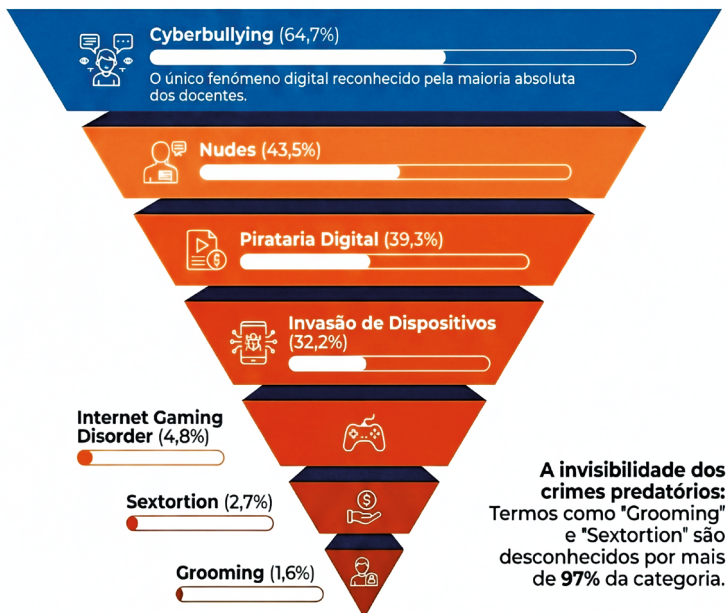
Cyberbullying (64,7%)

O único fenómeno digital reconhecido pela maioria absoluta dos docentes.

Nudes (43,5%)

Pirataria Digital (39,3%)

Invasão de Dispositivos (32,2%)

Internet Gaming Disorder (4,8%)

Sextortion (2,7%)

Grooming (1,6%)

A invisibilidade dos crimes predatórios: Termos como "Grooming" e "Sextortion" são desconhecidos por mais de 97% da categoria.